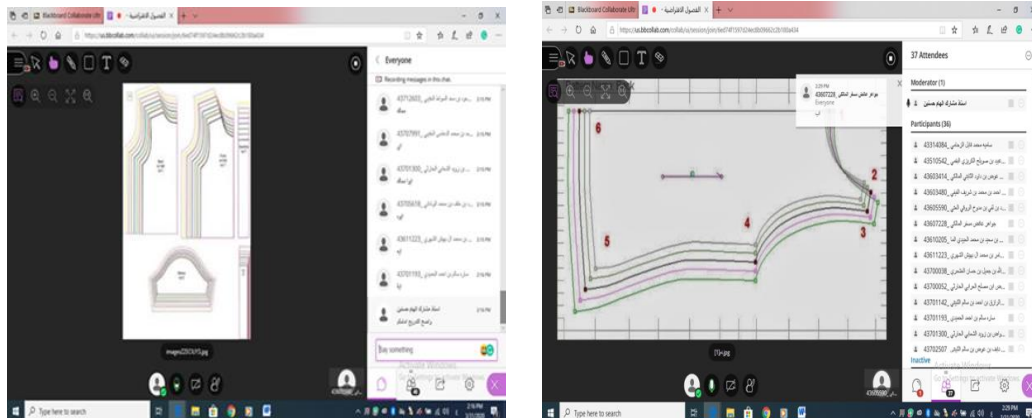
Blackboard Collaborate Ultr
الفصول الافتراضية

Everyone
Recording messages in this chat.
43712603
43707991
43701300
43705616
43611223
43701193
استاذ مشاركة الهام حسنين
Say something

37 Attendees
Moderator (1)
استاذ مشاركة الهام حسنين
Participants (36)
43314084
43510542
43603414
43603480
43605590
43607228
43610205
43611223
43700038
43700052
43701142
43701193
43701300
43702507
Inactive

43607228
Everyone

6
2
4
5
3

Type here to search